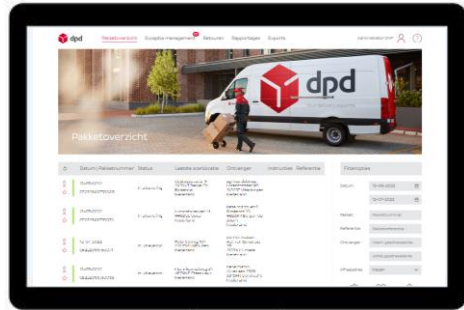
dpd Pakketoverzicht Europese management Retouren Rapportages Exports

dpd

Pakketoverzicht

| | Datum / Pakketnummer | Status | Laatste aankomst | Ontvanger | Instructies | Referentie |
|---|---|---|---|---|---|---|
| | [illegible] | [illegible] | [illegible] | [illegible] | | |
| | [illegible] | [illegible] | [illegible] | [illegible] | | |
| | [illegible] | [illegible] | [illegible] | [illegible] | | |
| | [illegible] | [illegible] | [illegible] | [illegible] | | |
| | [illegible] | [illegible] | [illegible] | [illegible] | | |

Filteropties

Datum

Pakket

Referentie

Ontvanger